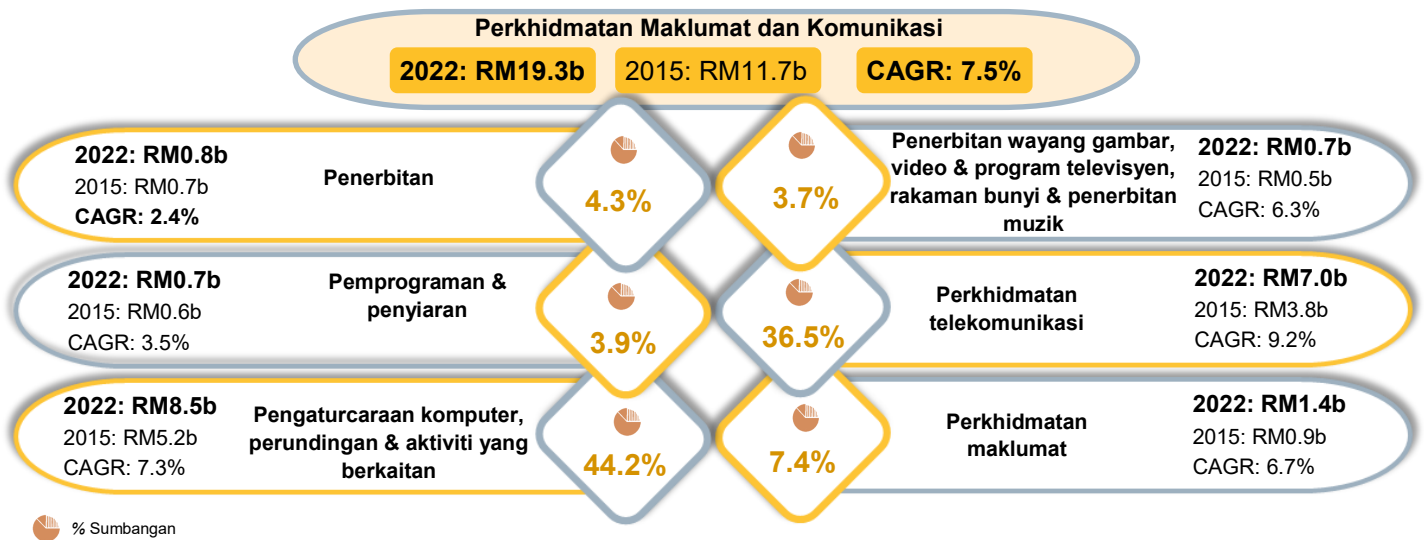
Perkhidmatan Maklumat dan Komunikasi

2022: RM19.3b

2015: RM11.7b

CAGR: 7.5%

2022: RM0.8b
2015: RM0.7b
CAGR: 2.4%

Penerbitan

4.3%

3.7%

Penerbitan wayang gambar, video & program televisyen, rakaman bunyi & penerbitan muzik

2022: RM0.7b
2015: RM0.5b
CAGR: 6.3%

2022: RM0.7b
2015: RM0.6b
CAGR: 3.5%

Pemprograman & penyiaran

3.9%

36.5%

Perkhidmatan telekomunikasi

2022: RM7.0b
2015: RM3.8b
CAGR: 9.2%

2022: RM8.5b
2015: RM5.2b
CAGR: 7.3%

Pengaturcaraan komputer, perundingan & aktiviti yang berkaitan

44.2%

7.4%

Perkhidmatan maklumat

2022: RM1.4b
2015: RM0.9b
CAGR: 6.7%

% Sumbangan